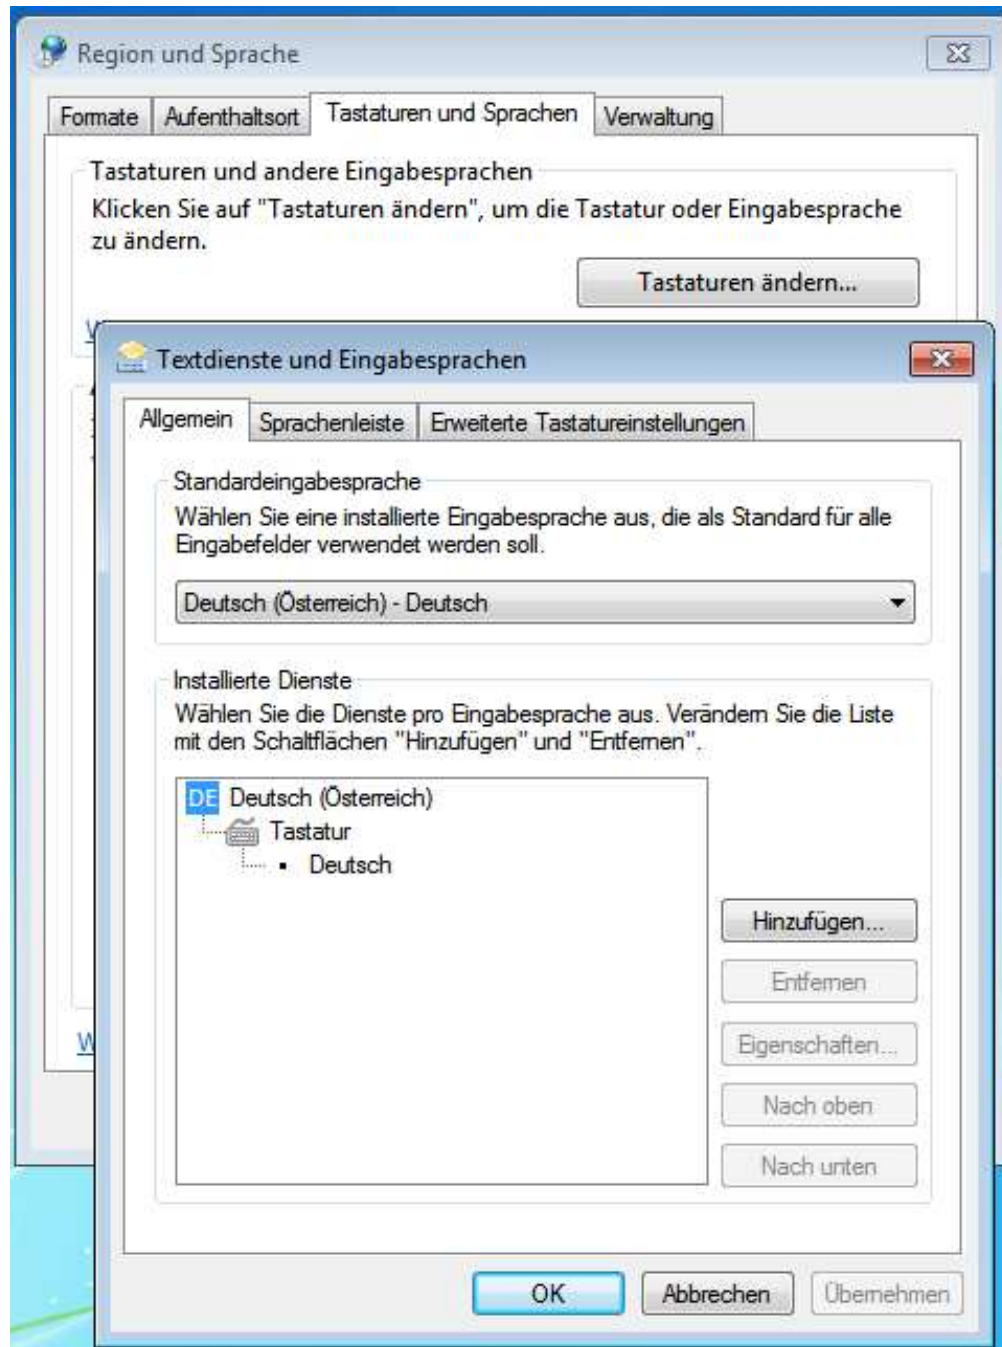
Region und Sprache

Formate | Aufenthaltsort | Tastaturen und Sprachen | Verwaltung

Tastaturen und andere Eingabesprachen
Klicken Sie auf "Tastaturen ändern", um die Tastatur oder Eingabesprache zu ändern.

Tastaturen ändern...

Textdienste und Eingabesprachen

Allgemein | Sprachenleiste | Erweiterte Tastatureinstellungen

Standardeingabesprache
Wählen Sie eine installierte Eingabesprache aus, die als Standard für alle Eingabefelder verwendet werden soll.

Deutsch (Österreich) - Deutsch

Installierte Dienste
Wählen Sie die Dienste pro Eingabesprache aus. Verändern Sie die Liste mit den Schaltflächen "Hinzufügen" und "Entfernen".

DE Deutsch (Österreich)
Tastatur
• Deutsch

Hinzufügen...
Entfernen
Eigenschaften...
Nach oben
Nach unten

OK Abbrechen Übernehmen